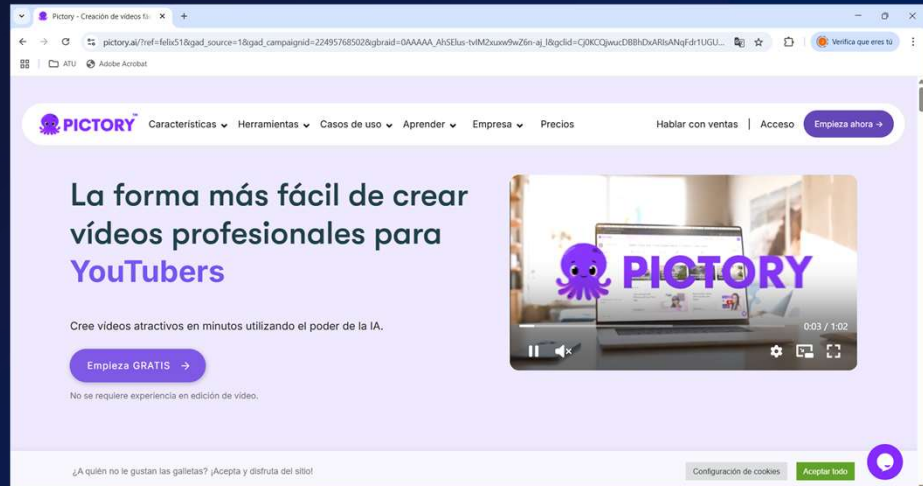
Pictory - Creación de videos fá ×

pictory.ai/?ref=felix51&gad_source=1&gad_campaignid=22495768502&gbraid=0AAAAA_AhSElus-tvlM2xuxw9wZ6n-aj_l&gclid=Cj0KCQjwucDBBhDxARIsANqFdr1UGU...

Verifica que eres tú

ATU Adobe Acrobat

PICTORY™ Características Herramientas Casos de uso Aprender Empresa Precios Hablar con ventas | Acceso Empieza ahora →

La forma más fácil de crear vídeos profesionales para YouTubers

Cree videos atractivos en minutos utilizando el poder de la IA.

Empieza GRATIS →

No se requiere experiencia en edición de vídeo.

PICTORY

0:03 / 1:02

¿A quién no le gustan las galletas? ¡Acepta y disfruta del sitio!

Configuración de cookies Aceptar todo